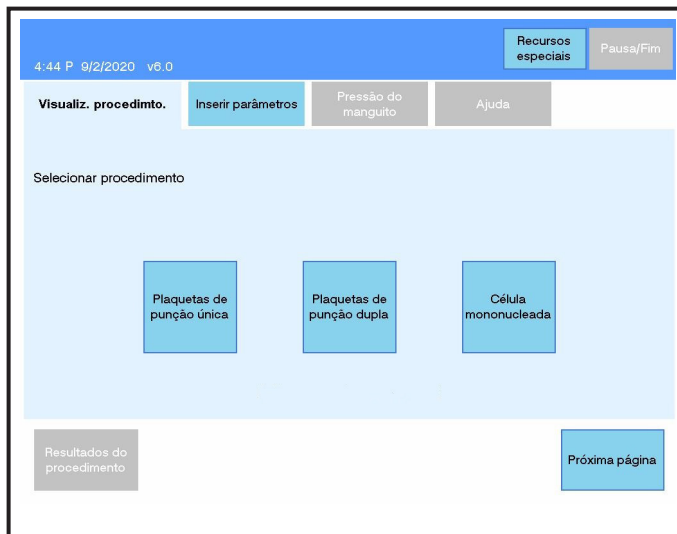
4:44 P 9/2/2020 v6.0

Recursos especiais

Pausa/Fim

Visualiz. procedimto.

Inserir parâmetros

Pressão do manguito

Ajuda

Selecionar procedimento

Plaquetas de punção única

Plaquetas de punção dupla

Célula mononucleada

Resultados do procedimento

Próxima página